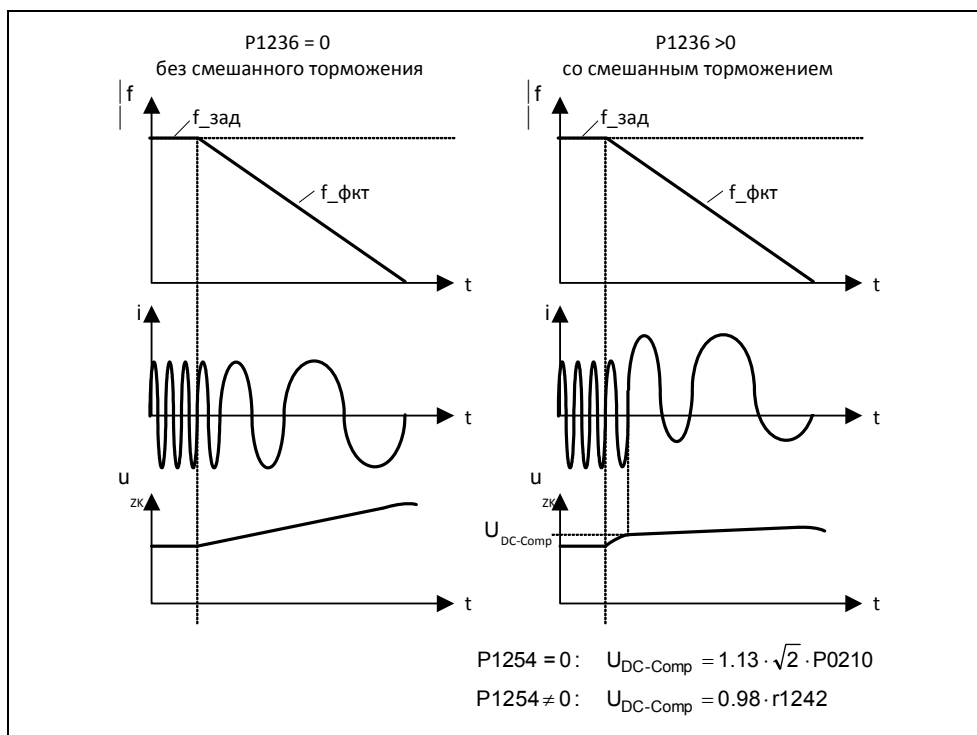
P1236 = 0
без смешанного торможения

P1236 >0
со смешанным торможением

|f|
f_зад
f_фкт
t

|f|
f_зад
f_фкт
t

i
t

i
t

u
zk
t

u
zk
$U_{DC-Comp}$
t

P1254 = 0 : $U_{DC-Comp} = 1.13 \cdot \sqrt{2} \cdot P0210$

P1254 $\neq$ 0 : $U_{DC-Comp} = 0.98 \cdot r1242$